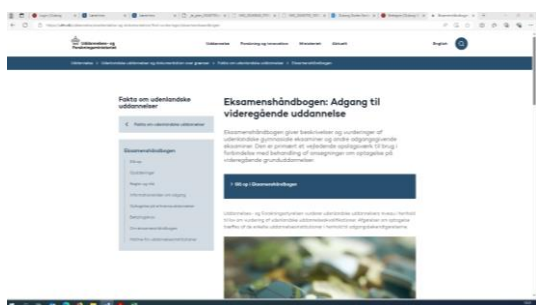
Uddannelses- og Forskningsministeriet

Uddannelse Forskning og innovation Ministeriet Aktuelt

English

Fakta om udenlandske uddannelser

< Fakta om udenlandske uddannelser

Eksamenshåndbogen

Eksamenshåndbogen: Adgang til videregående uddannelse

Eksamenshåndbogen giver beskrivelser og vurderinger af udenlandske gymnasiale eksaminer og andre adgangsgivende eksaminer. Den er primært et vejledende opslagsværk til brug i forbindelse med behandling af ansøgninger om optagelse på videregående grunduddannelser.

> Slå op i Eksamenshåndbogen

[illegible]